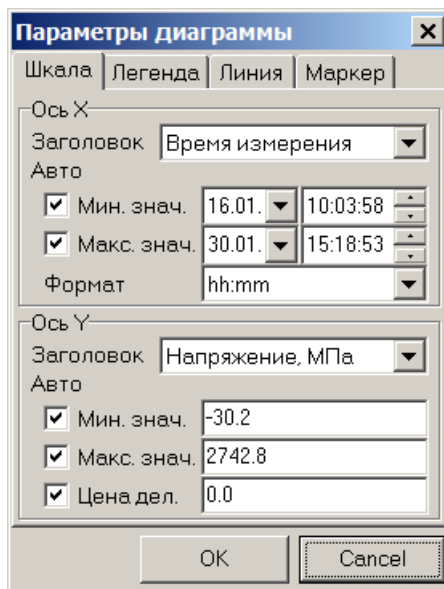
Параметры диаграммы ×

Шкала | Легенда | Линия | Маркер

Ось X

Заголовок Время измерения

Авто

Мин. знач. 16.01. 10:03:58

Макс. знач. 30.01. 15:18:53

Формат hh:mm

Ось Y

Заголовок Напряжение, МПа

Авто

Мин. знач. -30.2

Макс. знач. 2742.8

Цена дел. 0.0

OK Cancel